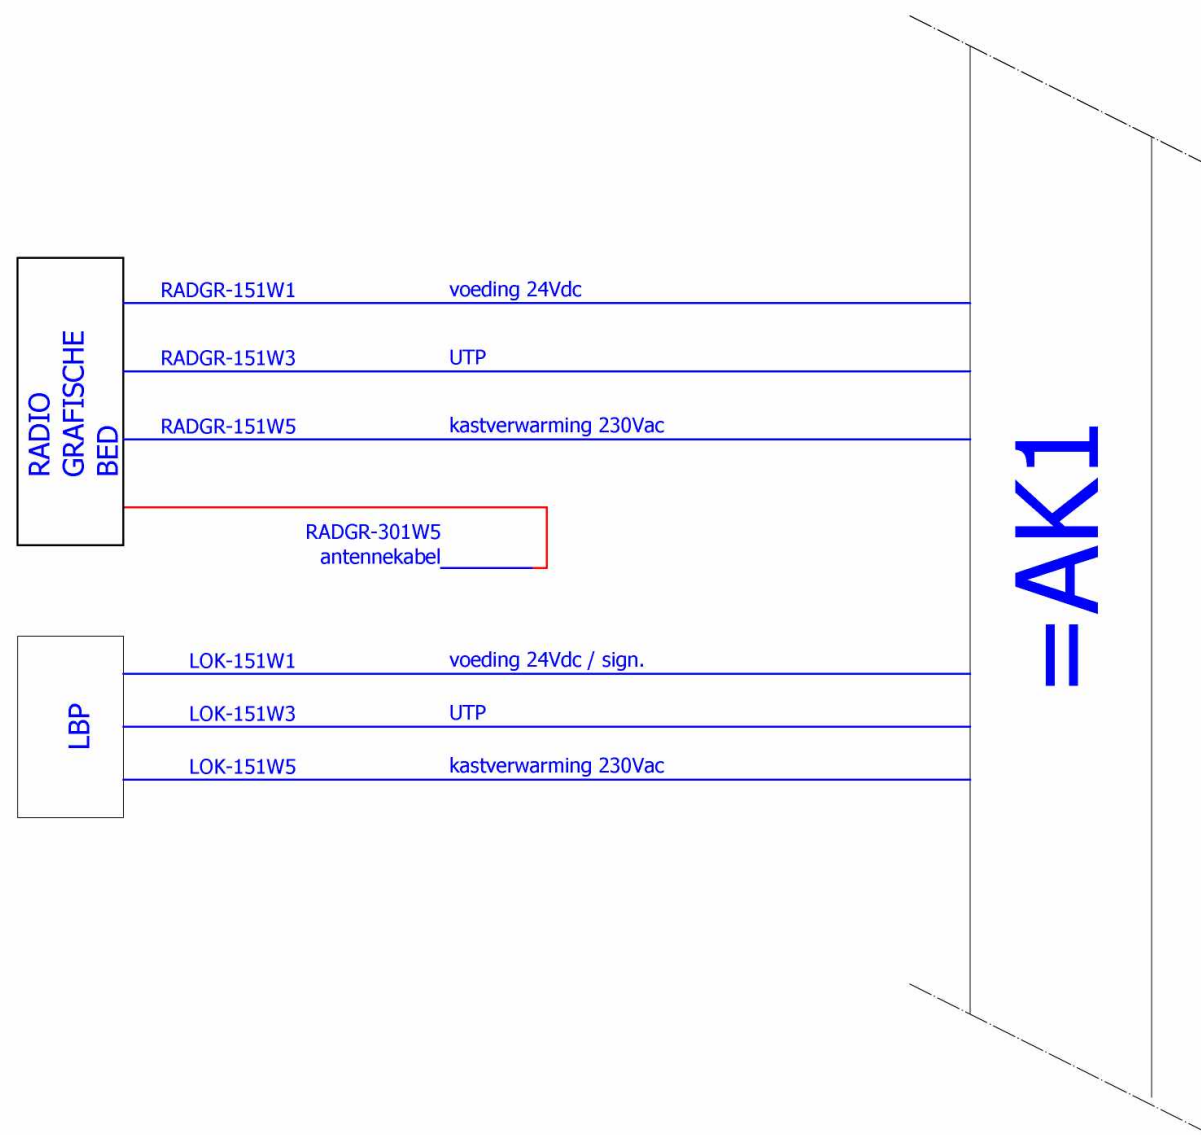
RADIO
GRAFISCHE
BED

RADGR-151W1 voeding 24Vdc

RADGR-151W3 UTP

RADGR-151W5 kastverwarming 230Vac

RADGR-301W5
antennekabel

LBP

LOK-151W1 voeding 24Vdc / sign.

LOK-151W3 UTP

LOK-151W5 kastverwarming 230Vac

=AK1